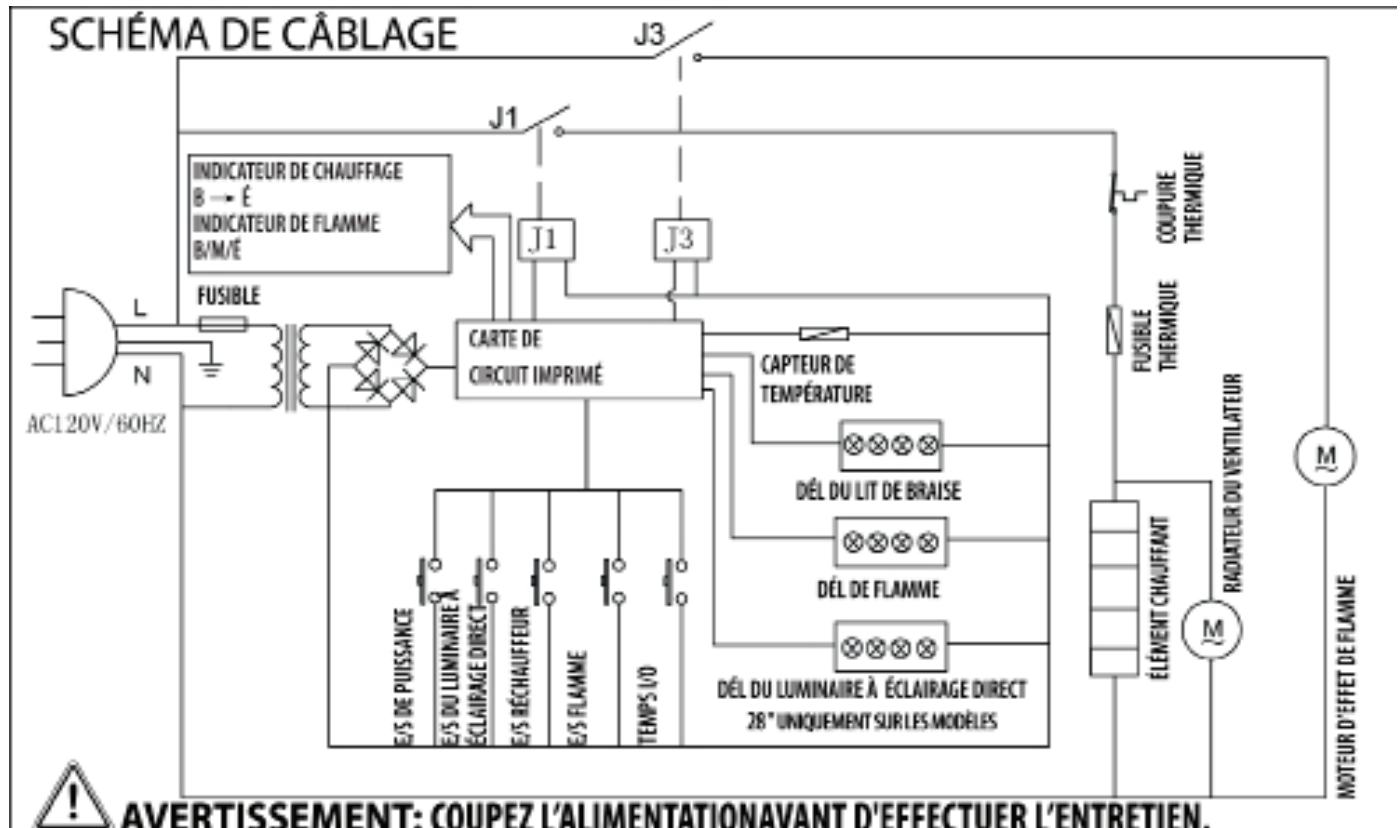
SCHÉMA DE CÂBLAGE

J3

J1

INDICATEUR DE CHAUFFAGE
B → É
INDICATEUR DE FLAMME
B/M/É

J1

J3

COUPURE THERMIQUE

FUSIBLE

L

N

AC120V/60HZ

CARTE DE CIRCUIT IMPRIMÉ

CAPTEUR DE TEMPÉRATURE

FUSIBLE THERMIQUE

DÉL DU LIT DE BRAISE

DÉL DE FLAMME

DÉL DU LUMINAIRE À ÉCLAIRAGE DIRECT
28" UNIQUEMENT SUR LES MODÈLES

E/S DE PUISSANCE

E/S DU LUMINAIRE À ÉCLAIRAGE DIRECT

E/S RÉCHAUFFEUR

E/S FLAMME

TEMPS I/O

ÉLÉMENT CHAUFFANT

M

RADIATEUR DU VENTILATEUR

M

MOTEUR D'EFFET DE FLAMME

AVERTISSEMENT: COUPEZ L'ALIMENTATIONAVANT D'EFFECTUER L'ENTRETIEN.